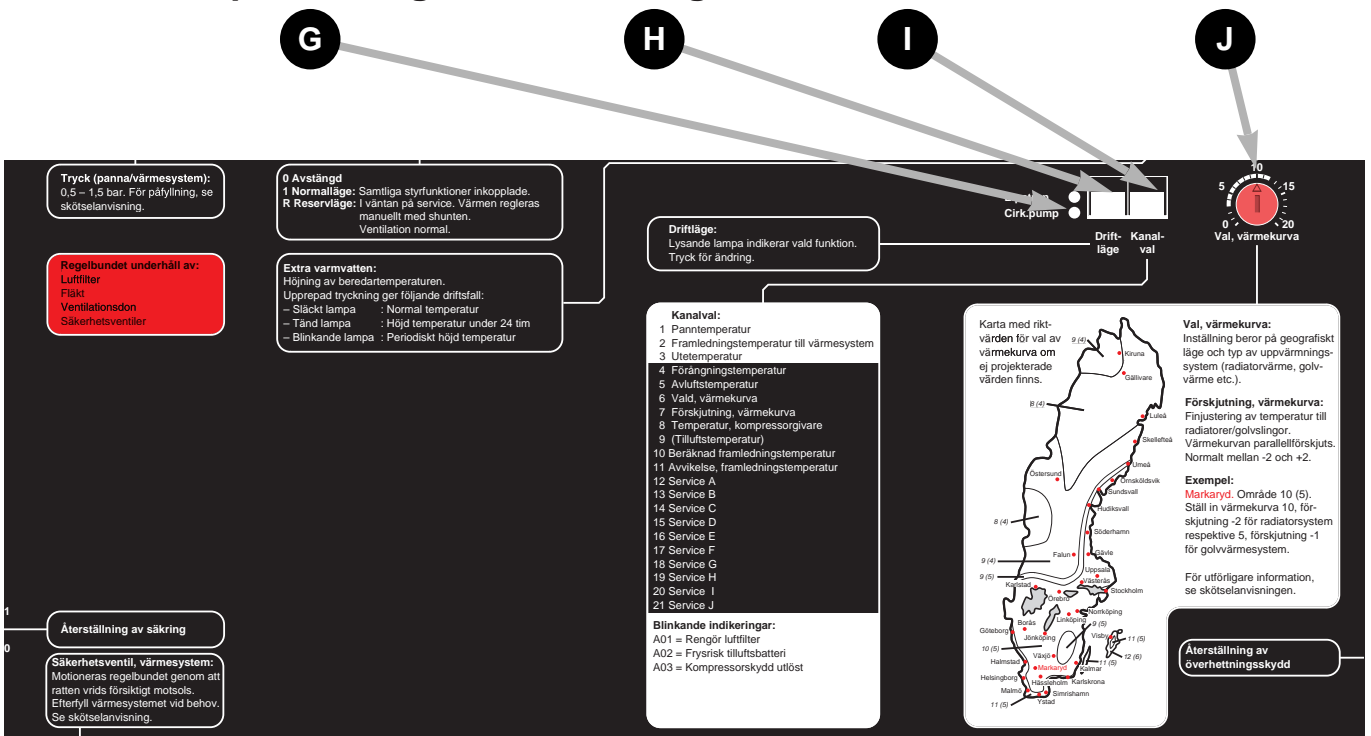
G

H

I

J

Tryck (panna/värmesystem):
0,5 – 1,5 bar. För påfyllning, se skötselanvisning.

Regelbundet underhåll av:
Luftfilter
Fläkt
Ventilationsdon
Säkerhetsventiler

0 Avstängd
1 Normalläge: Samtliga styrfunktioner inkopplade.
R Reservläge: I väntan på service. Värmen regleras manuellt med shunten. Ventilation normal.

Extra varmvatten:
Höjning av beredartemperaturen.
Upprepad tryckning ger följande driftsfall:
– Släckt lampa : Normal temperatur
– Tänd lampa : Höjd temperatur under 24 tim
– Blinkande lampa : Periodiskt höjd temperatur

Cirk.pump

Driftläge:
Lysande lampa indikerar vald funktion.
Tryck för ändring.

Driftläge

Kanalval

10
5
15
0
20
Val, värmekurva

Kanalval:
1 Panntemperatur
2 Framledningstemperatur till värmesystem
3 Utetemperatur
4 Förångningstemperatur
5 Avluftstemperatur
6 Vald, värmekurva
7 Förskjutning, värmekurva
8 Temperatur, kompressorgivare
9 (Tilluftstemperatur)
10 Beräknad framledningstemperatur
11 Avvikelse, framledningstemperatur
12 Service A
13 Service B
14 Service C
15 Service D
16 Service E
17 Service F
18 Service G
19 Service H
20 Service I
21 Service J

Blinkande indikeringar:
A01 = Rengör luftfilter
A02 = Frysrisk tilluftsbatteri
A03 = Kompressorskydd utlöst

Karta med riktvärden för val av värmekurva om ej projekterade värden finns.

9 (4)
Kiruna
Gällivare
8 (4)
Luleå
Skellefteå
Umeå
Östersund
Örnsköldsvik
Sundsvall
Hudiksvall
8 (4)
Söderhamn
9 (4)
Falun
Gävle
Uppsala
9 (5)
Karlstad
Västerås
Stockholm
Örebro
Norrköping
Linköping
9 (5)
Borås
Jönköping
Göteborg
Visby
11 (5)
10 (5)
Växjö
12 (6)
Halmstad
Markaryd
Kalmar
11 (5)
Helsingborg
Hässleholm
Karlskrona
Malmö
Simrishamn
11 (5)
Ystad

Val, värmekurva:
Inställning beror på geografiskt läge och typ av uppvärmningssystem (radiatorvärme, golvvärme etc.).

Förskjutning, värmekurva:
Finjustering av temperatur till radiatorer/golvslingor. Värmekurvan parallellförskjuts. Normalt mellan -2 och +2.

Exempel:
Markaryd. Område 10 (5). Ställ in värmekurva 10, förskjutning -2 för radiatorsystem respektive 5, förskjutning -1 för golvvärmesystem.

För utförligare information, se skötselanvisningen.

1
Återställning av säkring
0

Säkerhetsventil, värmesystem:
Motioneras regelbundet genom att ratten vrids försiktigt motsols. Efterfyll värmesystemet vid behov. Se skötselanvisning.

Återställning av överhettningsskydd